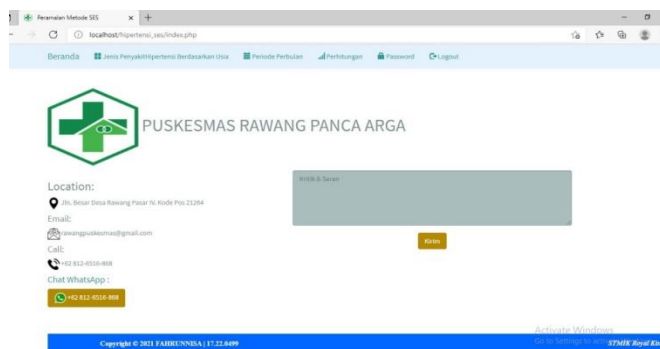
Peramalan Metode SES
localhost/hipertensi_ses/index.php

Beranda
Jenis Penyakit Hipertensi Berdasarkan Usia
Periode Perbulan
Perhitungan
Password
Logout

PUSKESMAS RAWANG PANCA ARGA

Location:
Jln. Besar Desa Rawang Pasar IV, Kode Pos 21264
Email:
rawangpuskesmas@gmail.com
Call:
+62 812-6516-868
Chat WhatsApp :
+62 812-6516-868

Kritik & Saran

Kirim

Activate Windows
Go to Settings to activate Windows.

Copyright © 2021 FAHRUNNISA | 17.22.0499
STMIK Royal Kis